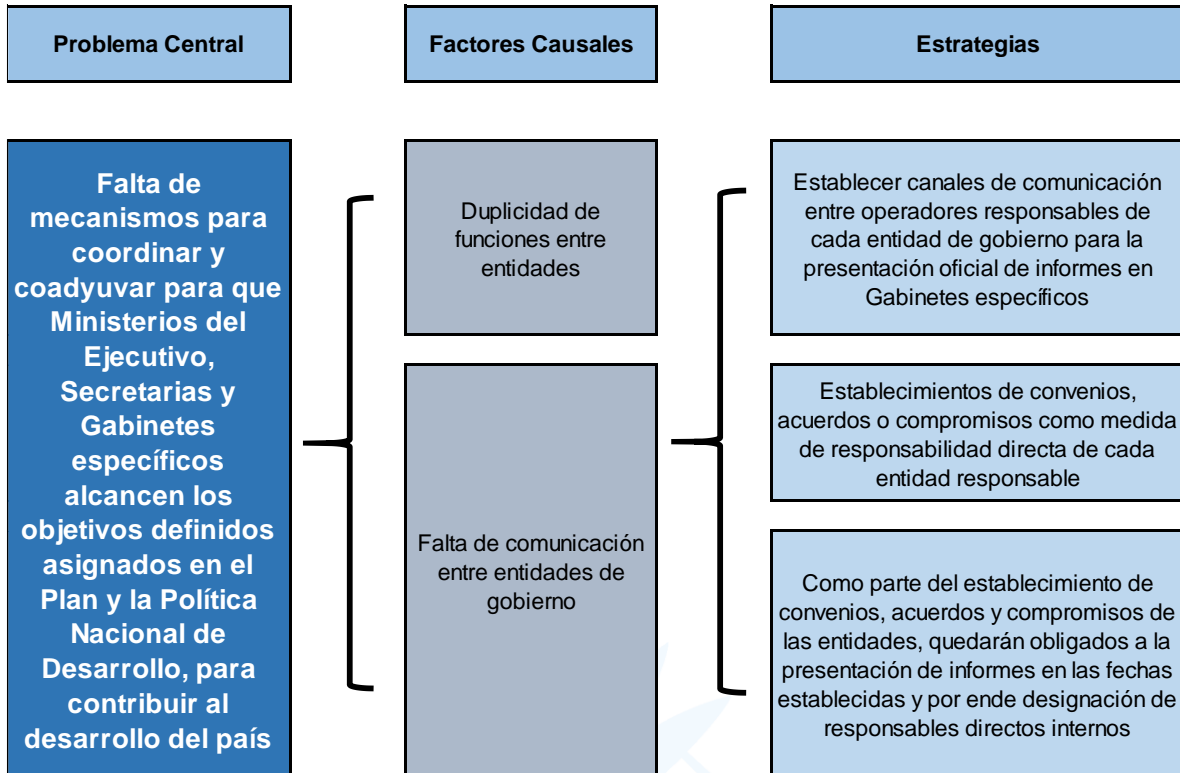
Problema Central

Factores Causales

Estrategias

Falta de mecanismos para coordinar y coadyuvar para que Ministerios del Ejecutivo, Secretarias y Gabinetes específicos alcancen los objetivos definidos asignados en el Plan y la Política Nacional de Desarrollo, para contribuir al desarrollo del país

Duplicidad de funciones entre entidades

Falta de comunicación entre entidades de gobierno

Establecer canales de comunicación entre operadores responsables de cada entidad de gobierno para la presentación oficial de informes en Gabinetes específicos

Establecimientos de convenios, acuerdos o compromisos como medida de responsabilidad directa de cada entidad responsable

Como parte del establecimiento de convenios, acuerdos y compromisos de las entidades, quedarán obligados a la presentación de informes en las fechas establecidas y por ende designación de responsables directos internos